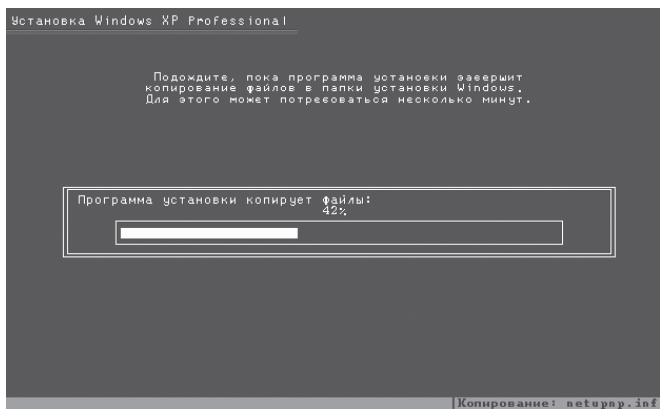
Установка Windows XP Professional

Подождите, пока программа установки завершит копирование файлов в папки установки Windows. Для этого может потребоваться несколько минут.

Программа установки копирует файлы:
42%

Копирование: netupnp.inf